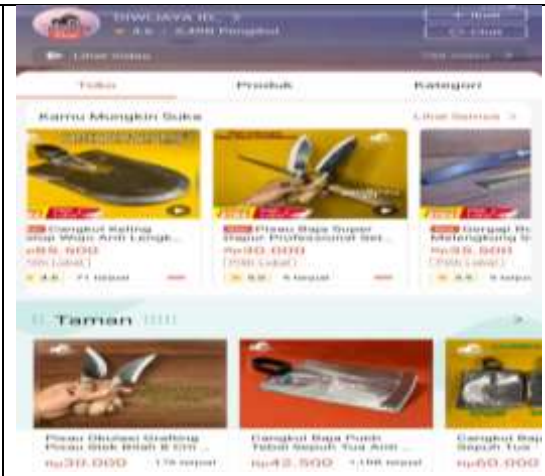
SIWIJAYA ID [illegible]
4.6 | 3.466 Pengikut
+ Ikuti
Chat
Lihat Video
Toko
Produk
Kategori
Kamu Mungkin Suka
Lihat Semua >
Cangkul Rafing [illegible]
Rp55.500
4.6 71 terjual
Pisau Baja Super Dapur Professional Set...
Rp30.000
5.0 5 terjual
Gergaji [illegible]
Rp35.000
4.5 5 terjual
Taman
Pisau Okulasi Grafting Pisau Stek Bibit 6 Cm ...
Rp30.000 176 terjual
Cangkul Baja Putih Tebal Sepuh Tua Anti ...
Rp42.500 1.198 terjual
Cangkul Baja Sepuh Tua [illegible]
Rp60.000